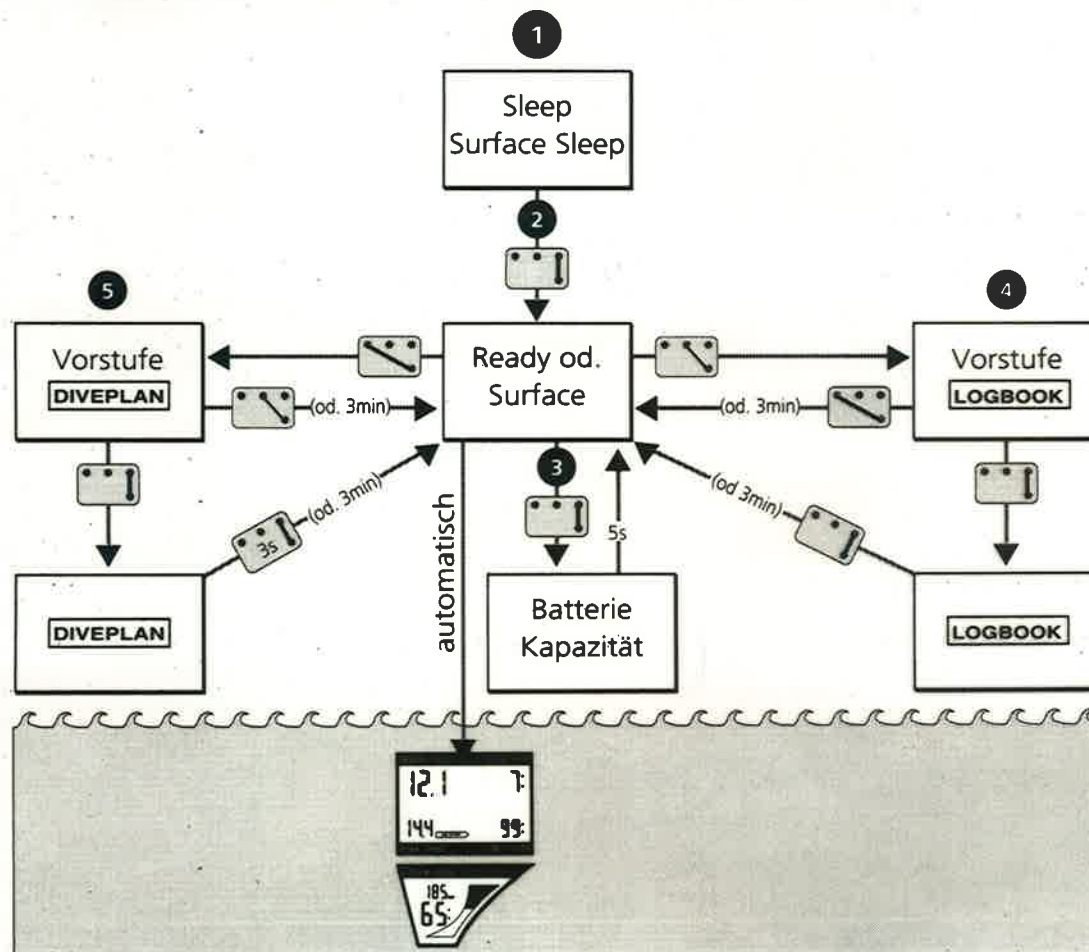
1

Sleep
Surface Sleep

2

5

Vorstufe
DIVEPLAN

(od. 3min)

Ready od.
Surface

(od. 3min)

4

Vorstufe
LOGBOOK

3s

(od. 3min)

automatisch

3

5s

(od 3min)

DIVEPLAN

Batterie
Kapazität

LOGBOOK

12.1 7:
144 99:

185
65: